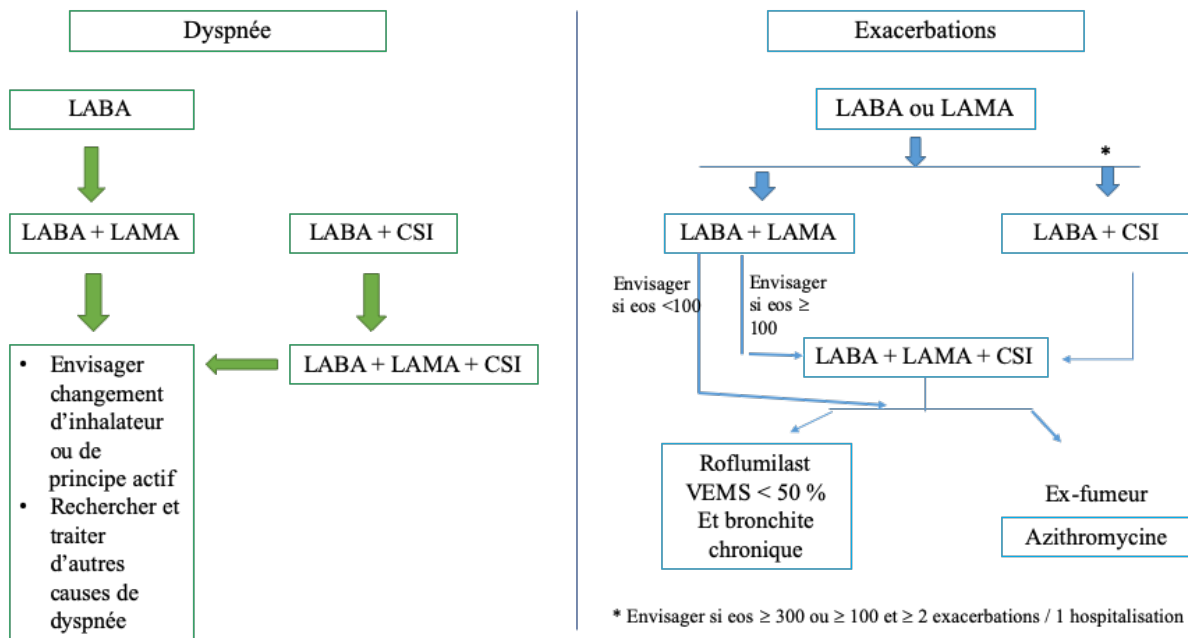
Dyspnée

LABA

LABA + LAMA

LABA + CSI

LABA + LAMA + CSI

- Envisager changement d'inhalateur ou de principe actif
- Rechercher et traiter d'autres causes de dyspnée

Exacerbations

LABA ou LAMA

*

LABA + LAMA

LABA + CSI

Envisager si eos <100

Envisager si eos ≥ 100

LABA + LAMA + CSI

Roflumilast VEMS < 50 % Et bronchite chronique

Ex-fumeur

Azithromycine

* Envisager si eos ≥ 300 ou ≥ 100 et ≥ 2 exacerbations / 1 hospitalisation